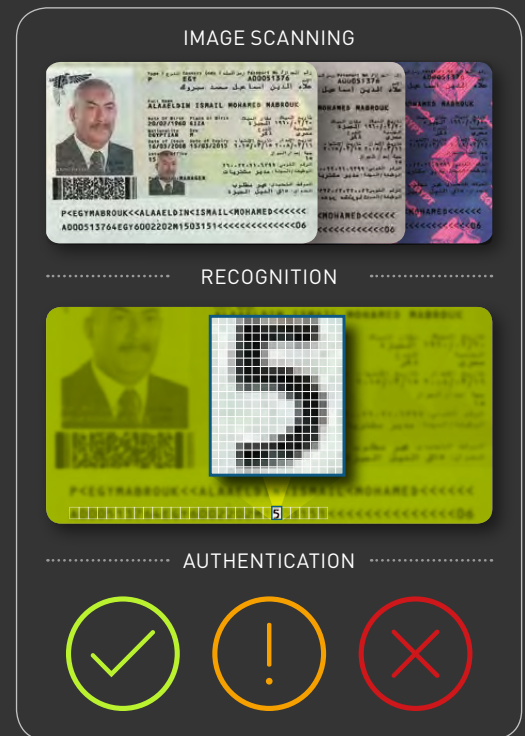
IMAGE SCANNING

P EGY A00051376
علاء الدين اسماعيل محمد مبروك
ALAAELDIN ISMAIL MOHAMED MABROUK
20/02/1960 GIZA
EGYPTIAN M
14/05/2008 13/05/2015

MOHAMED MABROUK

P<EGYMABROUK<<ALAAELDIN<ISMAIL<MOHAMED<<<<<<
A000513764EGY6002202M1503151<<<<<<<<<<<<<<06

<MOHAMED<<<<<

RECOGNITION

5

P<EGYMABROUK<<ALAAELDIN<ISMAIL<MOHAMED<<<<<<

5

AUTHENTICATION